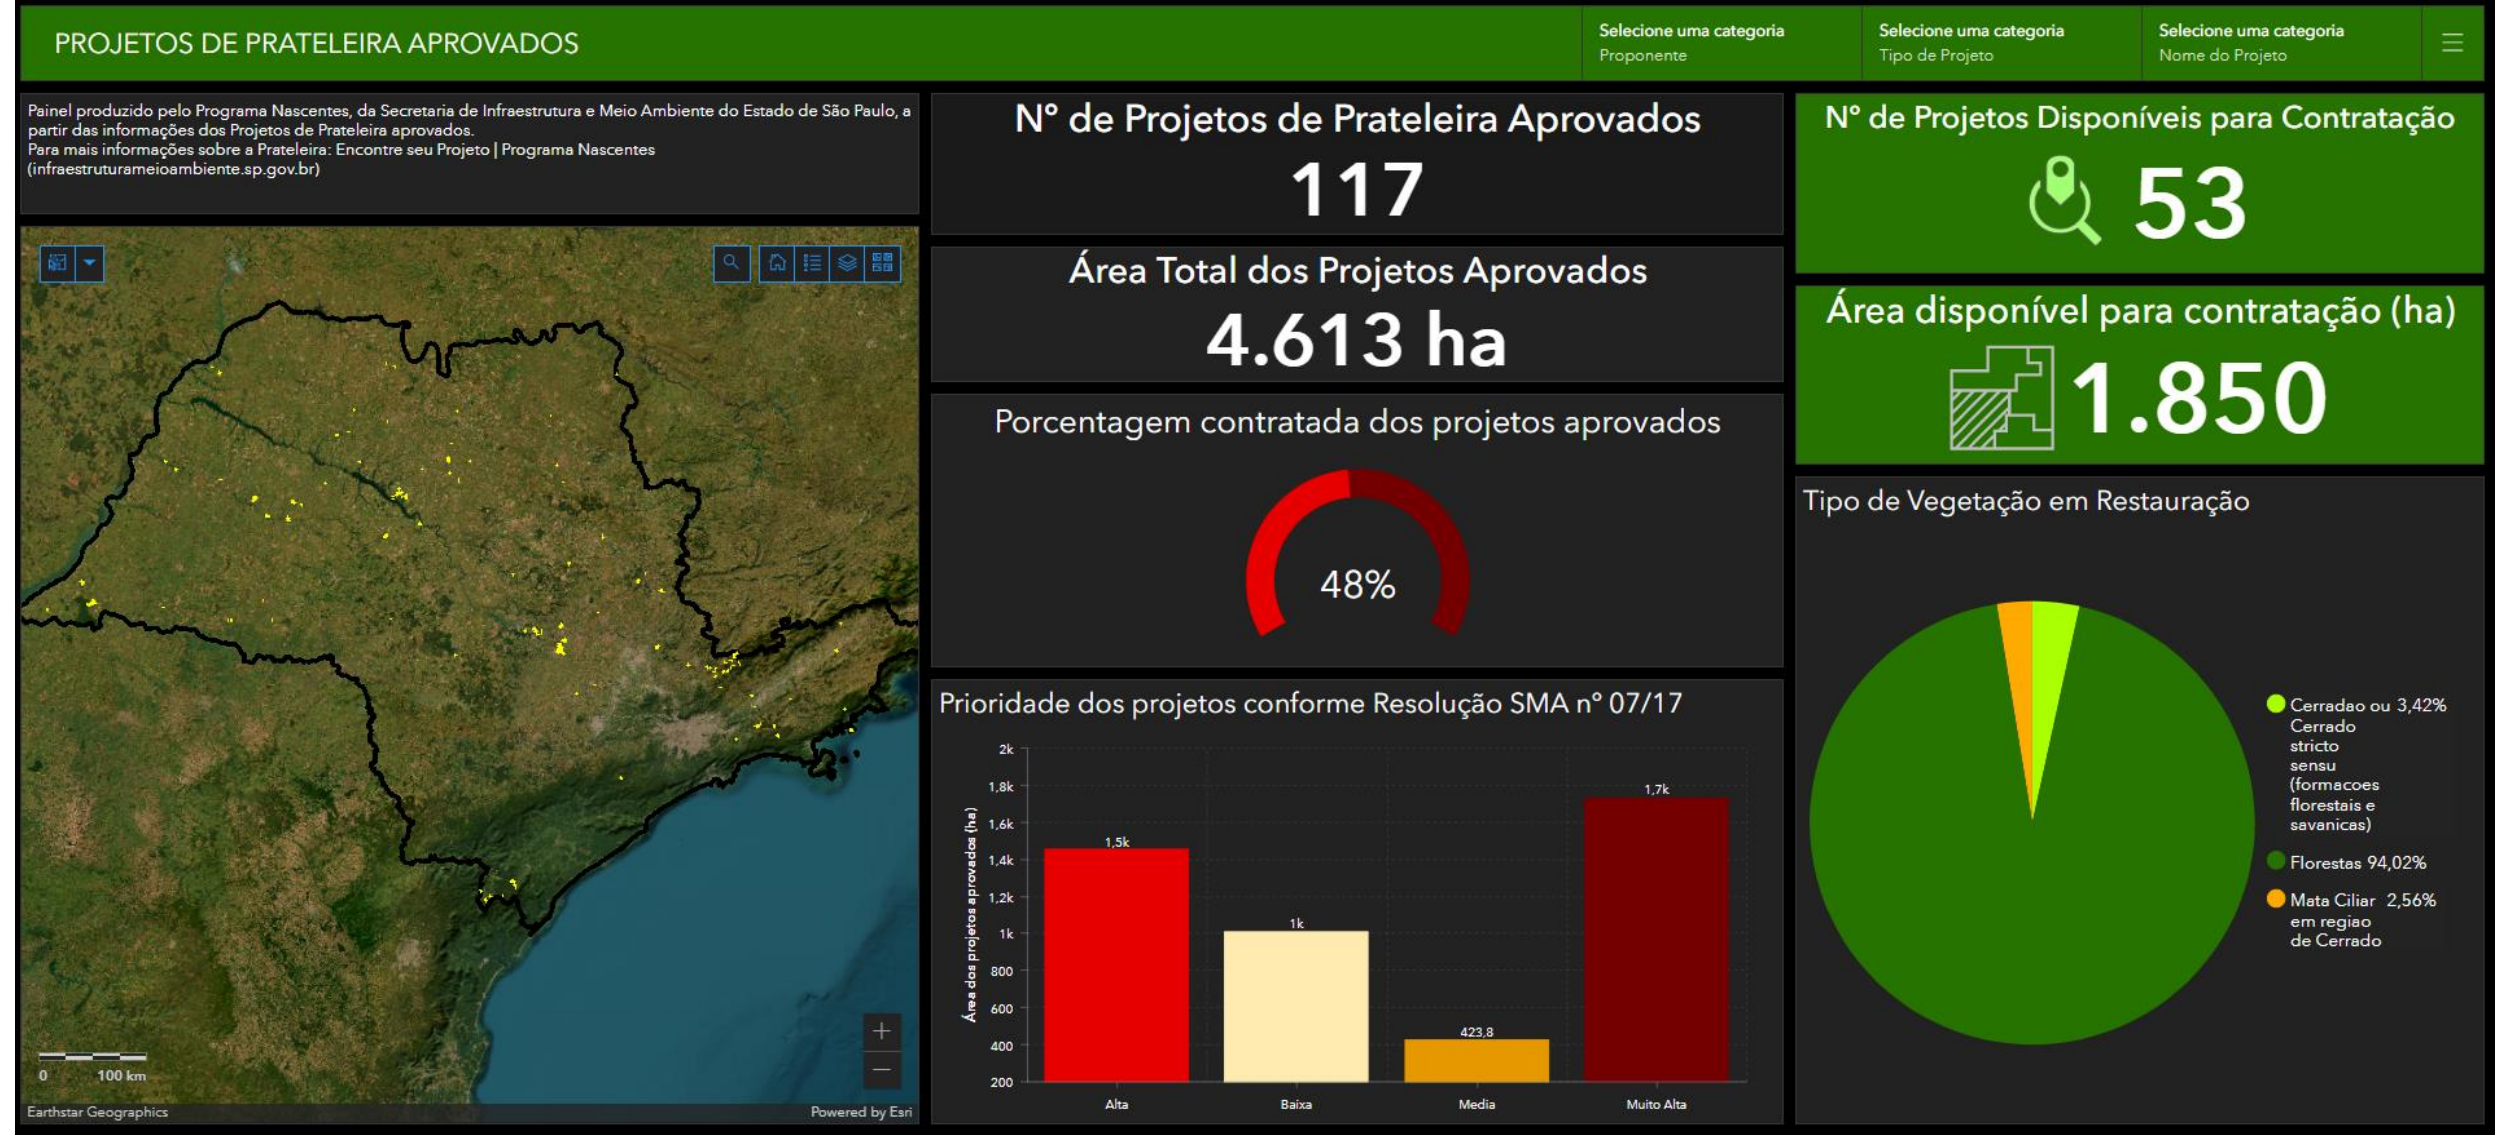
PROJETOS DE PRATELEIRA APROVADOS

Selecione uma categoria
Proponente

Selecione uma categoria
Tipo de Projeto

Selecione uma categoria
Nome do Projeto

Painel produzido pelo Programa Nascentes, da Secretaria de Infraestrutura e Meio Ambiente do Estado de São Paulo, a partir das informações dos Projetos de Prateleira aprovados.
Para mais informações sobre a Prateleira: Encontre seu Projeto | Programa Nascentes (infraestruturameioambiente.sp.gov.br)

Nº de Projetos de Prateleira Aprovados
117

Nº de Projetos Disponíveis para Contratação
53

Área Total dos Projetos Aprovados
4.613 ha

Área disponível para contratação (ha)
1.850

Porcentagem contratada dos projetos aprovados
48%

Tipo de Vegetação em Restauração

Cerradao ou Cerrado stricto sensu (formacoes florestais e savanicas) 3,42%
Florestas 94,02%
Mata Ciliar em regiao de Cerrado 2,56%

Prioridade dos projetos conforme Resolução SMA nº 07/17

Área dos projetos aprovados (ha)

| | Alta | Baixa | Media | Muito Alta |
|---|---|---|---|---|
| | 1,5k | 1k | 423,8 | 1,7k |

2k
1,8k
1,6k
1,4k
1,2k
1k
800
600
400
200

0 100 km
Earthstar Geographics
Powered by Esri